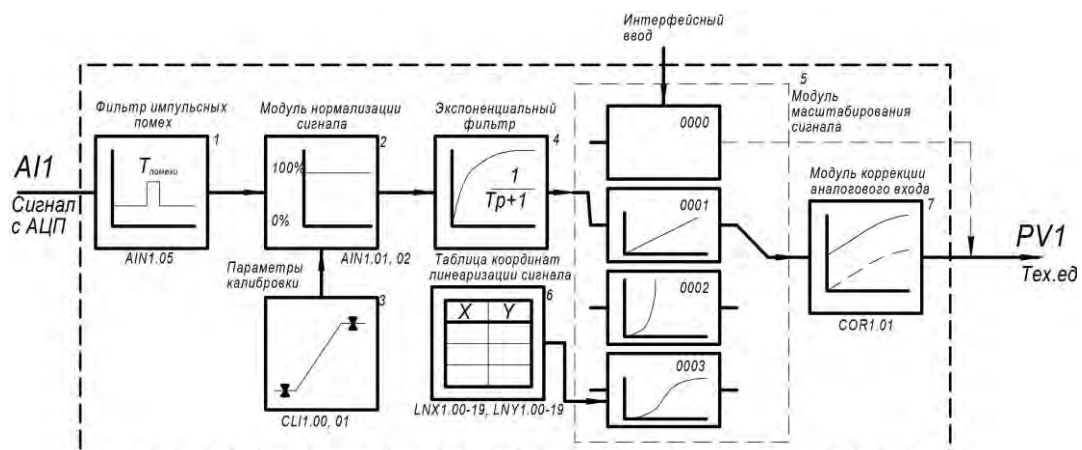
Интерфейсный ввод

AI1
Сигнал с АЦП

Фильтр импульсных помех
1
$T_{помехи}$
AIN1.05

Модуль нормализации сигнала
2
100%
0%
AIN1.01, 02

Параметры калибровки
3
CLI1.00, 01

Экспоненциальный фильтр
4
$\frac{1}{Tp+1}$

Таблица координат линеаризации сигнала
6
| X | Y |
|---|---|
LNX1.00-19, LNY1.00-19

5
Модуль масштабирования сигнала
0000
0001
0002
0003

Модуль коррекции аналогового входа
7
COR1.01

PV1
Тех.ед